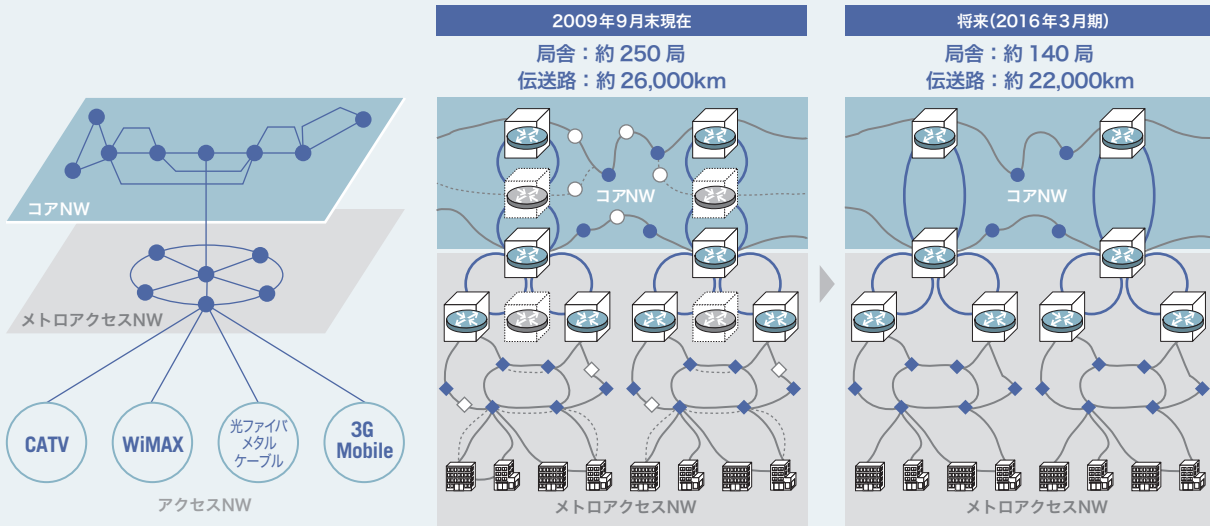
コアNW

メトロアクセスNW

CATV

WiMAX

光ファイバ メタル ケーブル

3G Mobile

アクセスNW

2009年9月末現在

局舎：約 250 局
伝送路：約 26,000km

コアNW

メトロアクセスNW

将来(2016年3月期)

局舎：約 140 局
伝送路：約 22,000km

コアNW

メトロアクセスNW